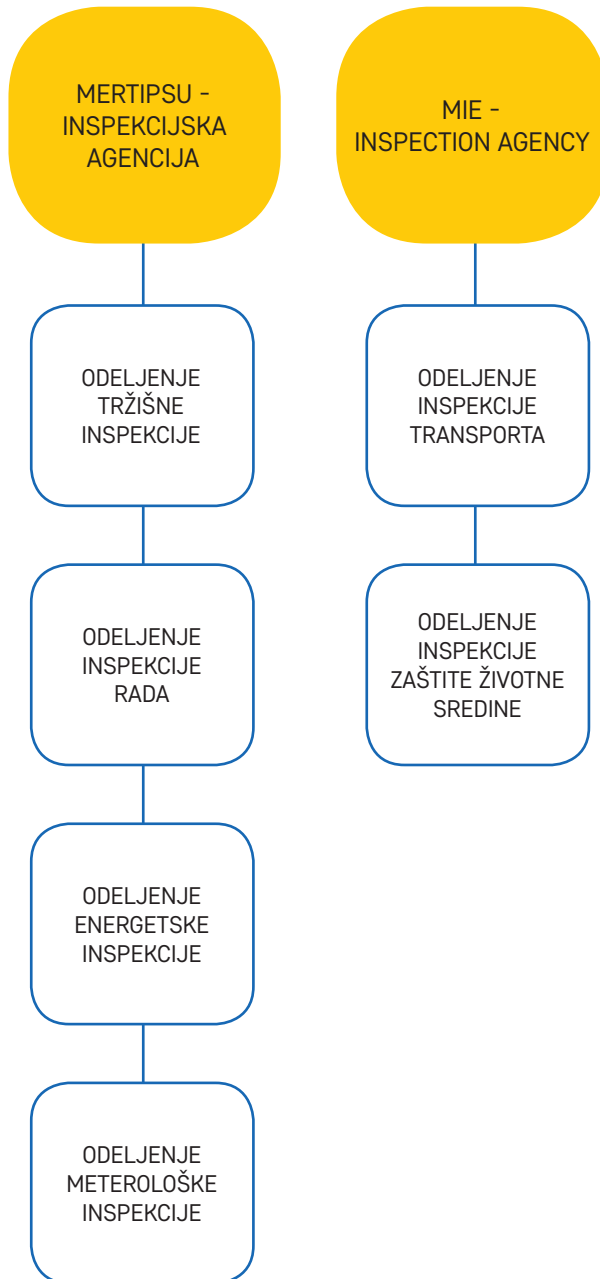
MERTIPSU - INSPEKCIJSKA AGENCIJA

ODELJENJE TRŽIŠNE INSPEKCIJE

ODELJENJE INSPEKCIJE RADA

ODELJENJE ENERGETSKE INSPEKCIJE

ODELJENJE METEROLOŠKE INSPEKCIJE

MIE - INSPECTION AGENCY

ODELJENJE INSPEKCIJE TRANSPORTA

ODELJENJE INSPEKCIJE ZAŠTITE ŽIVOTNE SREDINE